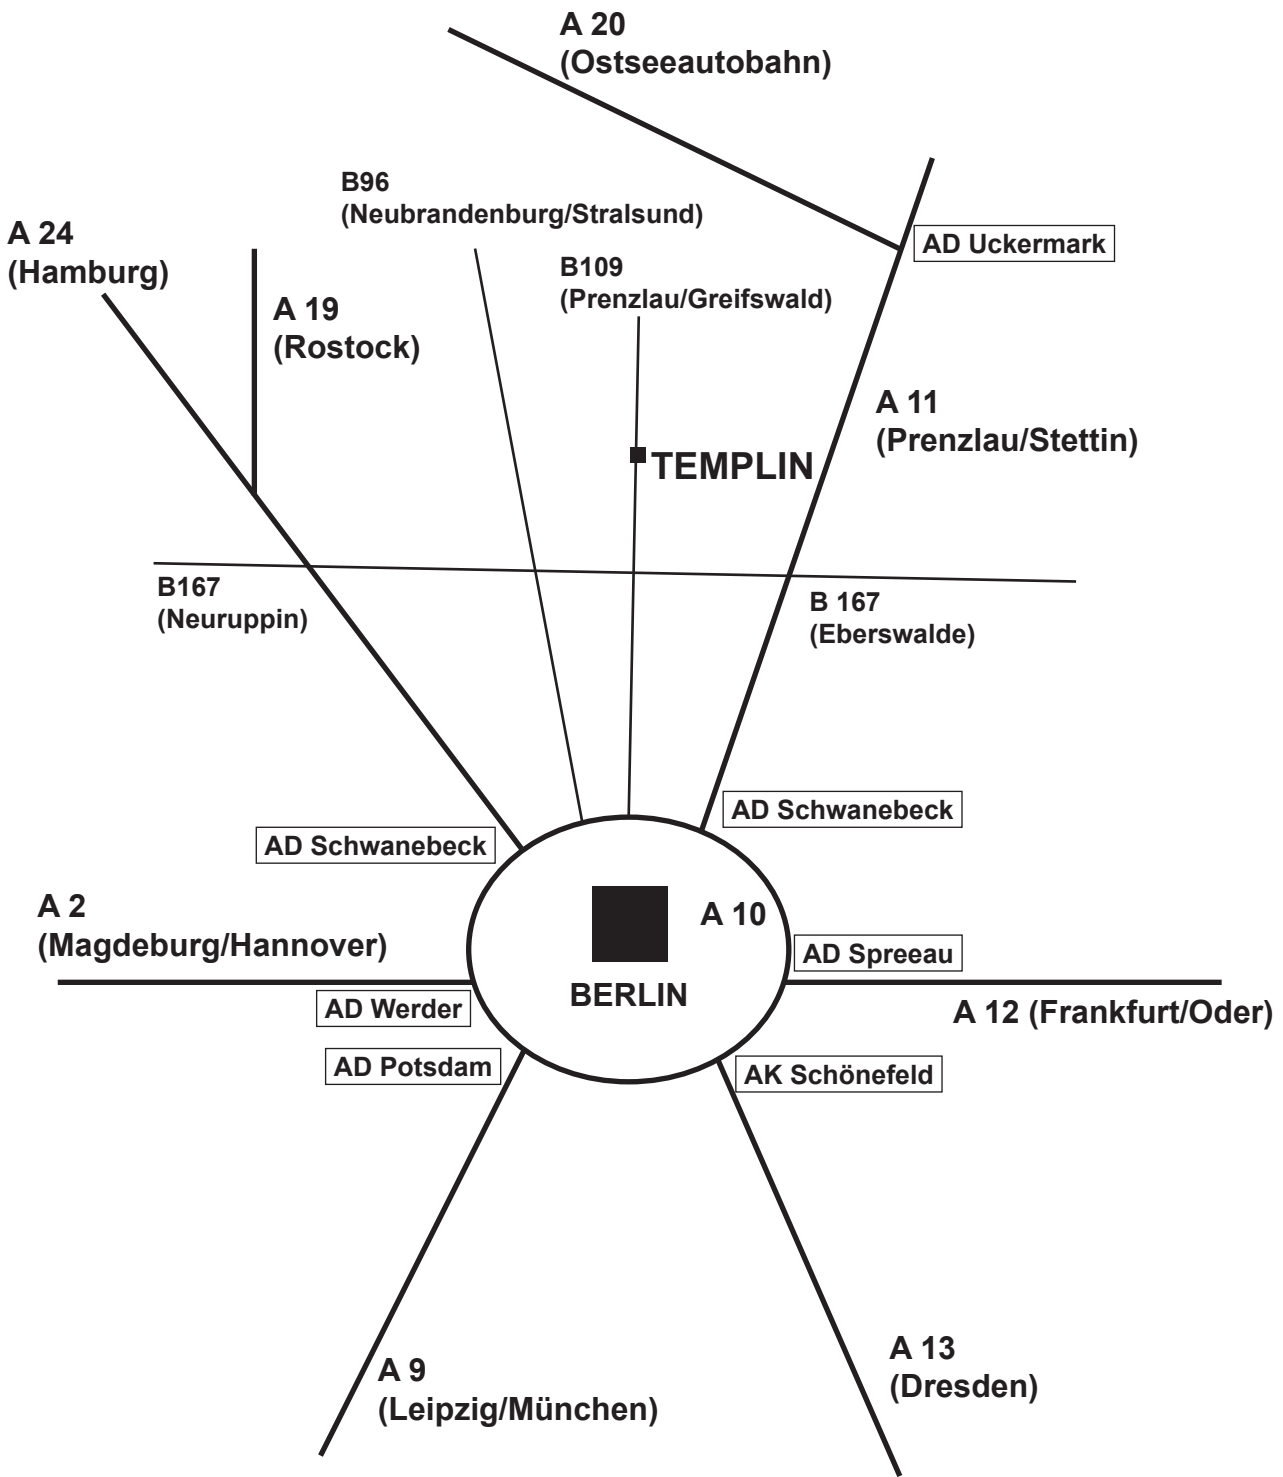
A 20
(Ostseeautobahn)

B96
(Neubrandenburg/Stralsund)

A 24
(Hamburg)

AD Uckermark

B109
(Prenzlau/Greifswald)

A 19
(Rostock)

A 11
(Prenzlau/Stettin)

TEMPLIN

B167
(Neuruppin)

B 167
(Eberswalde)

AD Schwanebeck

AD Schwanebeck

A 2
(Magdeburg/Hannover)

A 10

AD Spreeau

BERLIN

AD Werder

A 12 (Frankfurt/Oder)

AD Potsdam

AK Schönefeld

A 13
(Dresden)

A 9
(Leipzig/München)